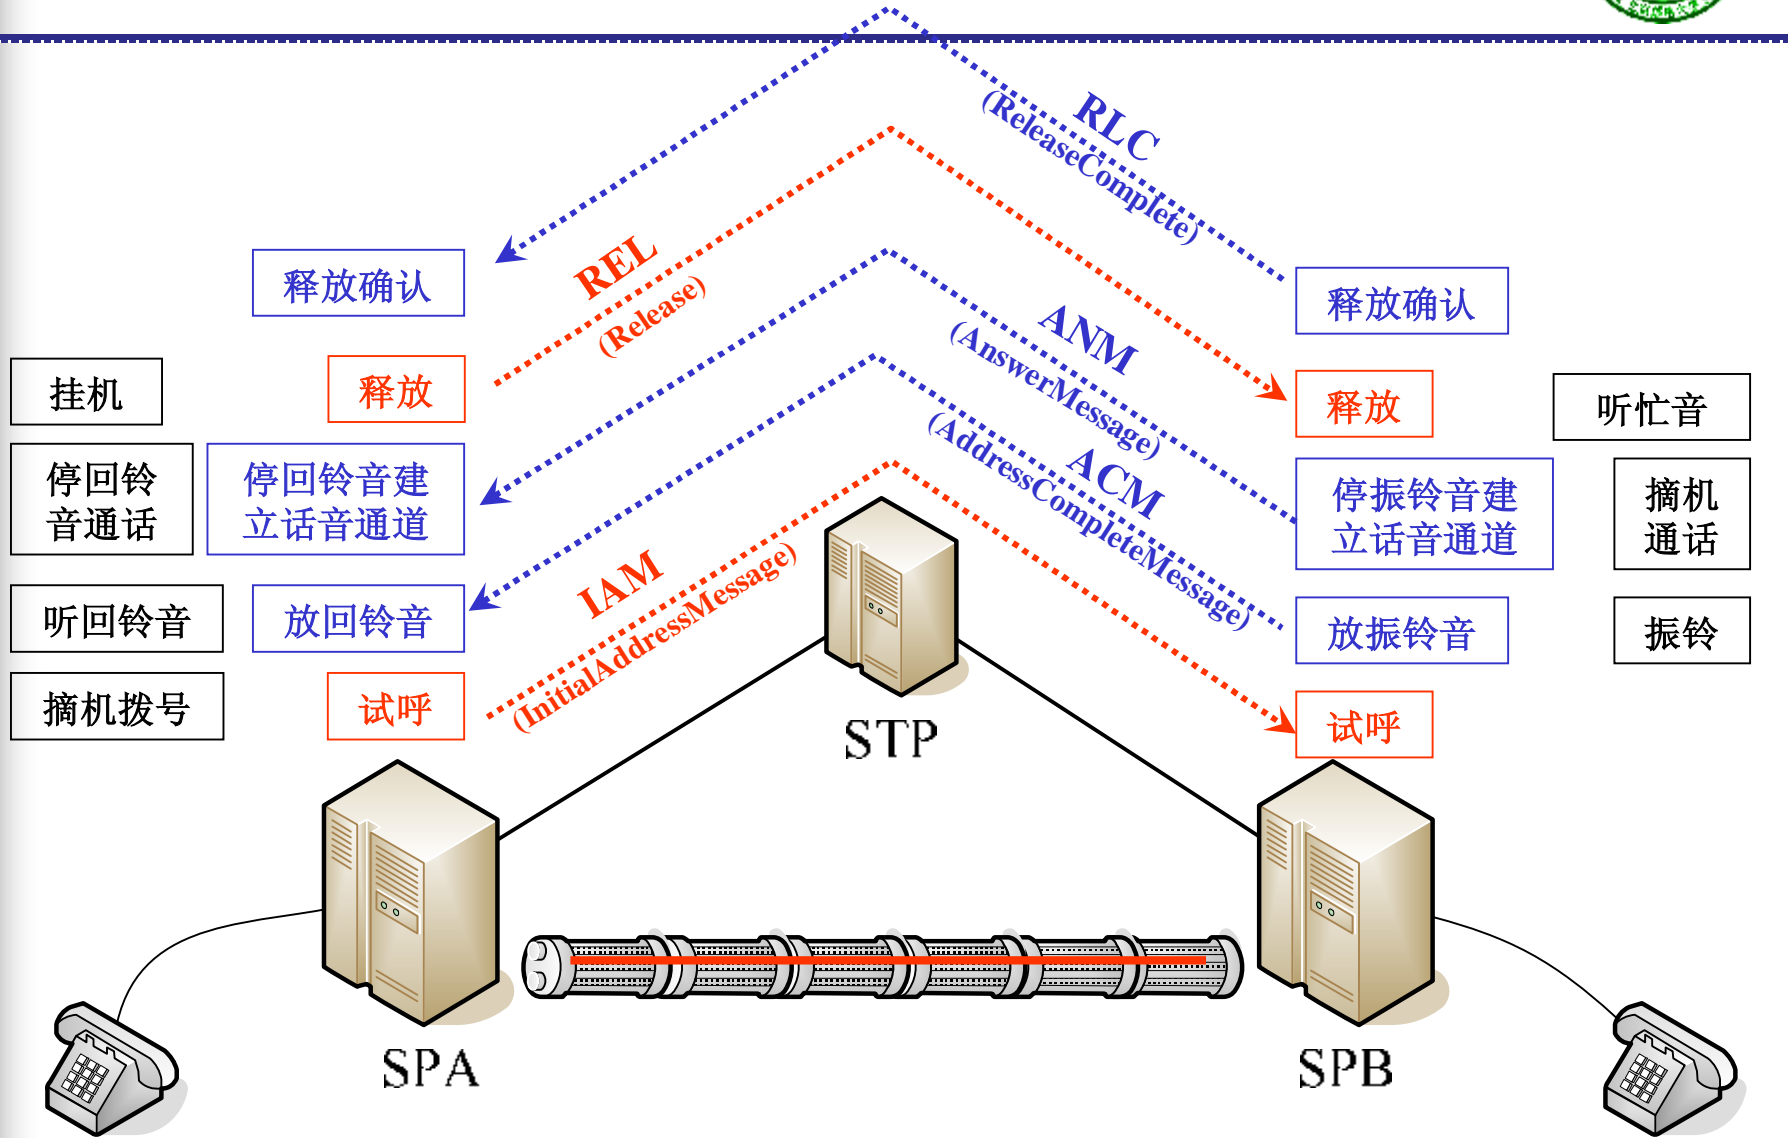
RLC
(ReleaseComplete)

REL
(Release)

ANM
(AnswerMessage)

ACM
(AddressCompleteMessage)

IAM
(InitialAddressMessage)

释放确认

挂机

释放

停回铃音通话

停回铃音建立话音通道

听回铃音

放回铃音

摘机拨号

试呼

释放确认

释放

听忙音

停振铃音建立话音通道

摘机通话

放振铃音

振铃

试呼

STP

SPA

SPB